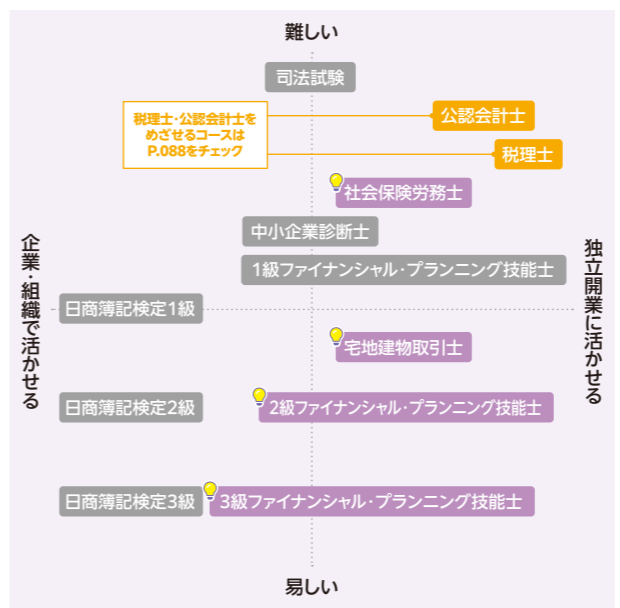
難しい

司法試験

税理士・公認会計士を めざせるコースは P.088をチェック

公認会計士

税理士

社会保険労務士

中小企業診断士

1級ファイナンシャル・プランニング技能士

企業・組織で活かせる

日商簿記検定1級

独立開業に活かせる

宅地建物取引士

日商簿記検定2級

2級ファイナンシャル・プランニング技能士

日商簿記検定3級

3級ファイナンシャル・プランニング技能士

易しい